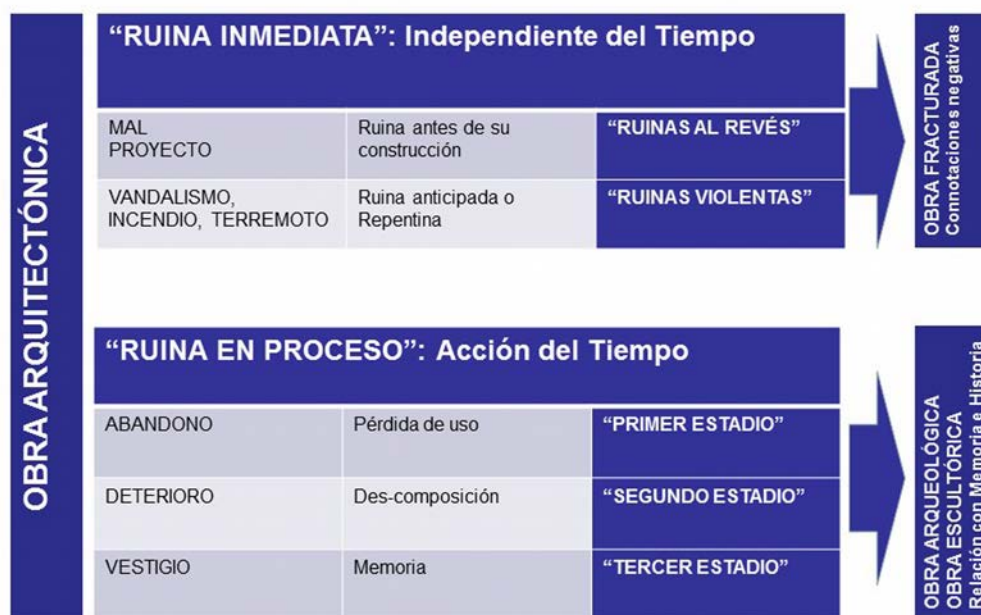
OBRA ARQUITECTÓNICA

"RUINA INMEDIATA": Independiente del Tiempo

| MAL PROYECTO | Ruina antes de su construcción | "RUINAS AL REVÉS" |
|---|---|---|
| VANDALISMO, INCENDIO, TERREMOTO | Ruina anticipada o Repentina | "RUINAS VIOLENTAS" |

OBRA FRACTURADA
Connotaciones negativas

"RUINA EN PROCESO": Acción del Tiempo

| ABANDONO | Pérdida de uso | "PRIMER ESTADIO" |
|---|---|---|
| DETERIORO | Des-composición | "SEGUNDO ESTADIO" |
| VESTIGIO | Memoria | "TERCER ESTADIO" |

OBRA ARQUEOLÓGICA
OBRA ESCULTÓRICA
Relación con Memoria e Historia